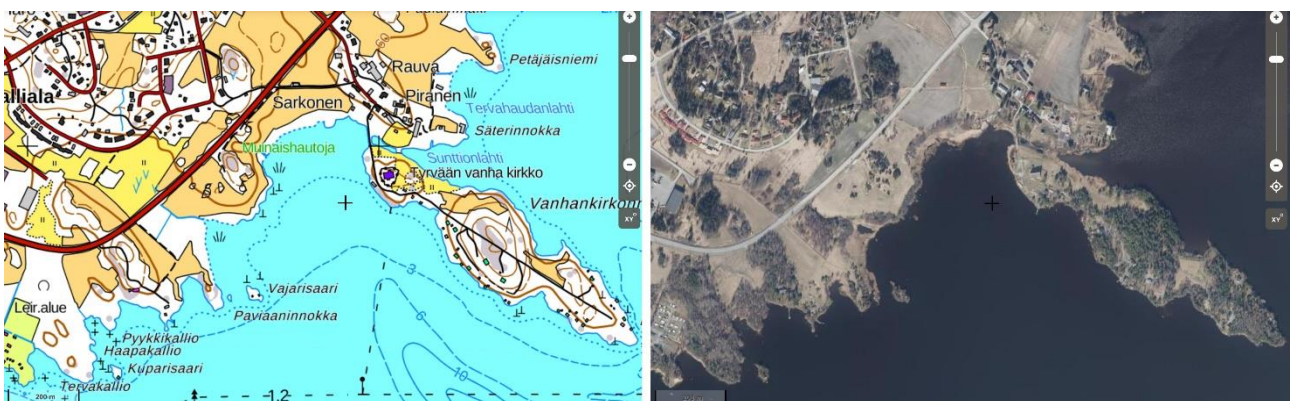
Petäjäisniemi
Rauva
alliala
Sarkonen
Piranen
Tervahaudanlahti
Säterinnokka
Muinaishautoja
Sunttionlahti
Tyrvään vanha kirkko
Vanhankirkon
3
Vajarisaari
Paviaaninnokka
6
10
Leir.alue
Pyykkikallio
Haapakallio
Kuparisaari
Tervakallio
200 m
1.2
xy
xy